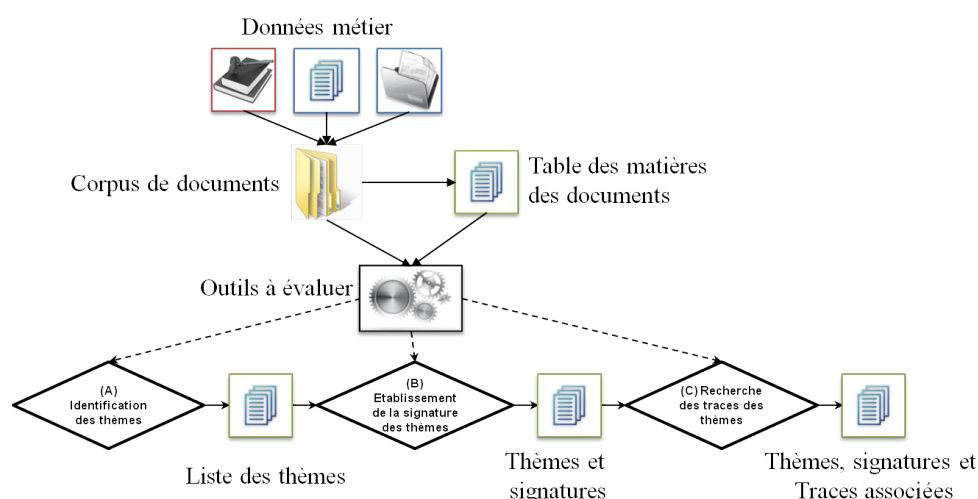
Données métier

Corpus de documents

Table des matières des documents

Outils à évaluer

(A) Identification des thèmes

Liste des thèmes

(B) Etablissement de la signature des thèmes

Thèmes et signatures

(C) Recherche des traces des thèmes

Thèmes, signatures et Traces associées